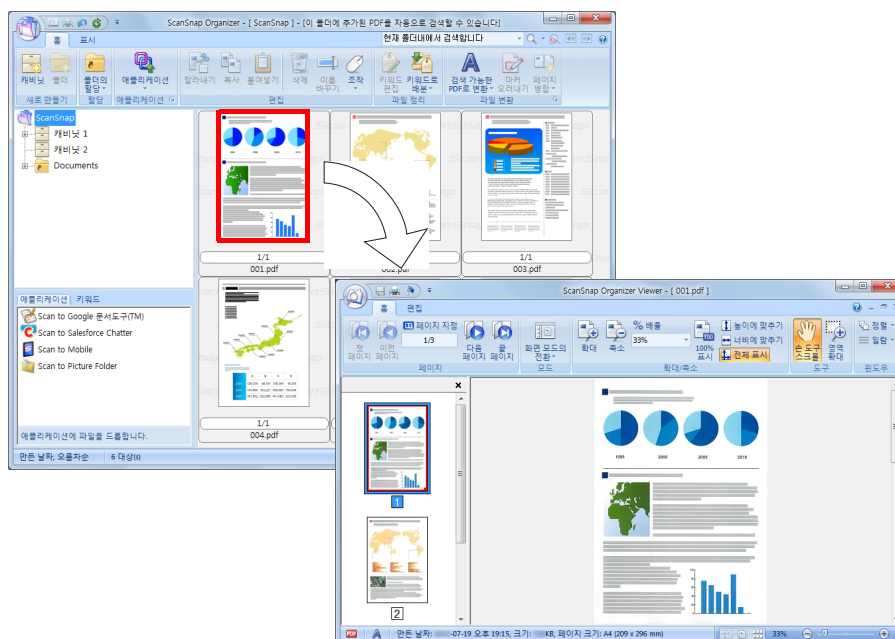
ScanSnap Organizer - [ ScanSnap ] - [이 폴더에 추가된 PDF를 자동으로 검색할 수 있습니다]

홈 표시

현재 폴더내에서 검색합니다

캐비닛 폴더 폴더의 할당 애플리케이션 잘라내기 복사 붙여넣기 삭제 이름 바꾸기 조작 키워드 편집 키워드로 배분 검색 가능한 PDF로 변환 마커 오려내기 페이지 병합

새로 만들기 할당 애플리케이션 편집 파일 정리 파일 변환

ScanSnap
캐비닛 1
캐비닛 2
Documents

1/1
001.pdf
002.pdf
1/1
003.pdf
1/1
004.pdf

애플리케이션 키워드

Scan to Google 문서도구(TM)
Scan to Salesforce Chatter
Scan to Mobile
Scan to Picture Folder

애플리케이션에 파일을 드롭합니다.

만든 날짜, 오름차순 6 대상

ScanSnap Organizer Viewer - [ 001.pdf ]

홈 편집

첫 페이지 이전 페이지 페이지 지정 1/3 다음 페이지 끝 페이지 화면 모드의 전환 확대 축소 % 배율 33% 100% 표시 높이에 맞추기 너비에 맞추기 전체 표시 손 도구 스크롤 영역 확대 정렬 일람

페이지 모드 확대/축소 도구 윈도우

1995 2000 2005 2010

1
2

만든 날짜: -07-19 오후 19:15, 크기: KB, 페이지 크기: A4 (209 x 296 mm) 33%